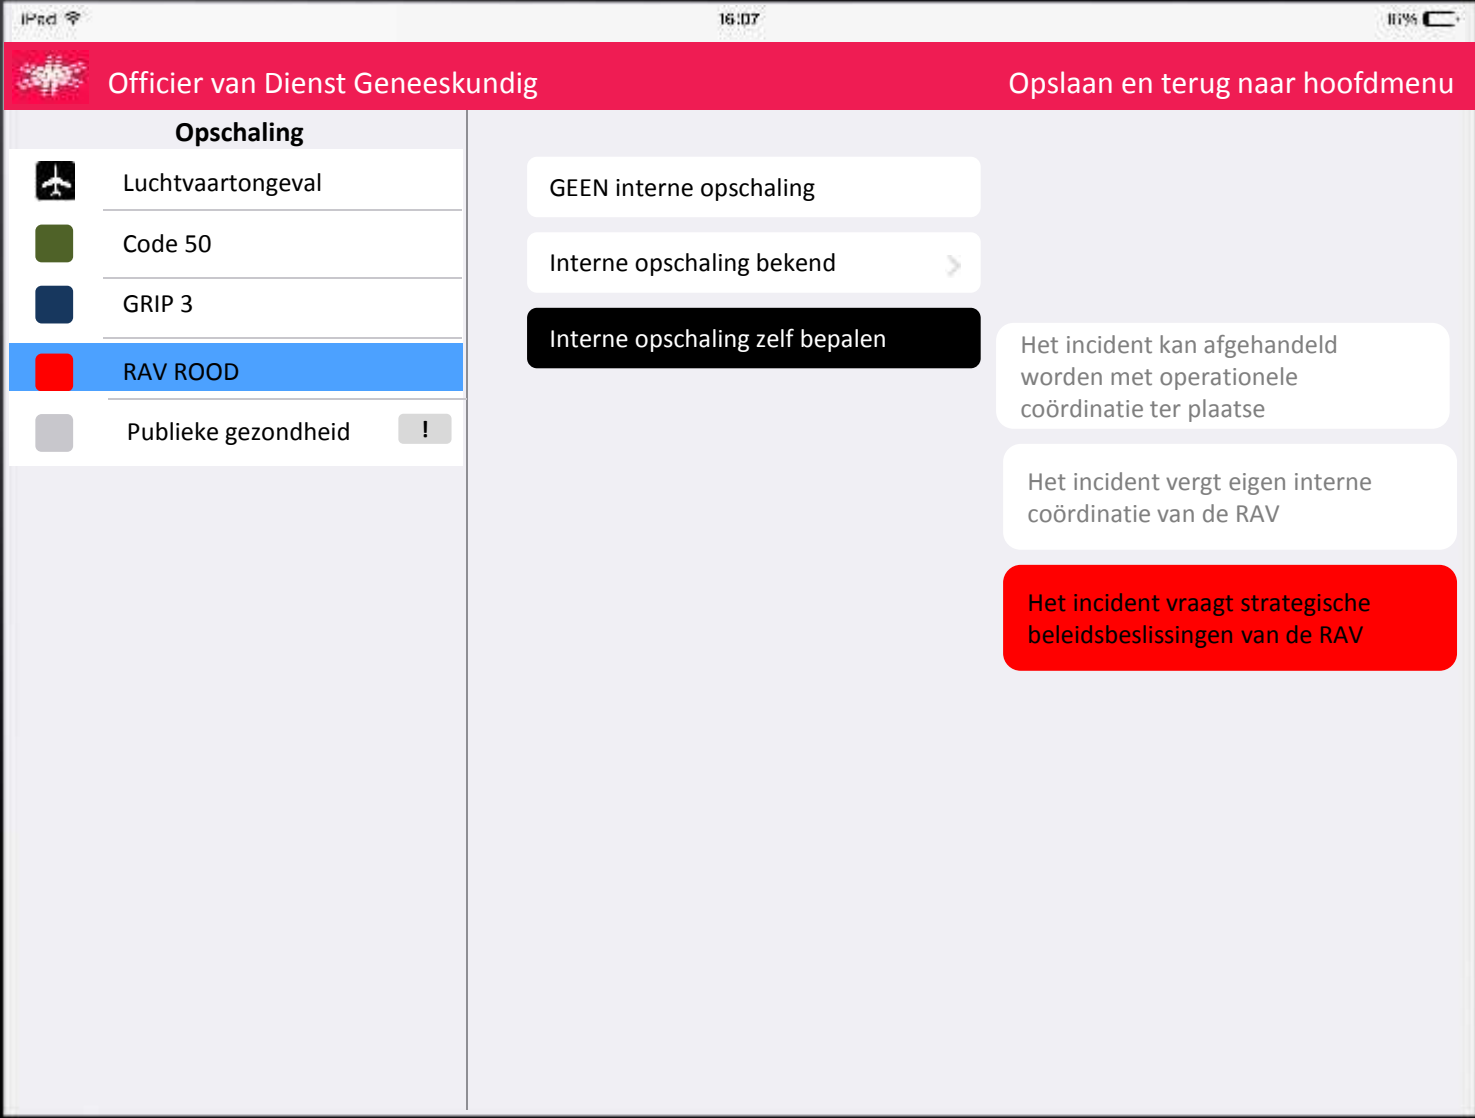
iPad 16:07 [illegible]%

Officier van Dienst Geneeskundig

Opslaan en terug naar hoofdmenu

Opschaling

Luchtvaartongeval

Code 50

GRIP 3

RAV ROOD

Publieke gezondheid !

GEEN interne opschaling

Interne opschaling bekend

Interne opschaling zelf bepalen

Het incident kan afgehandeld worden met operationele coördinatie ter plaatse

Het incident vergt eigen interne coördinatie van de RAV

Het incident vraagt strategische beleidsbeslissingen van de RAV